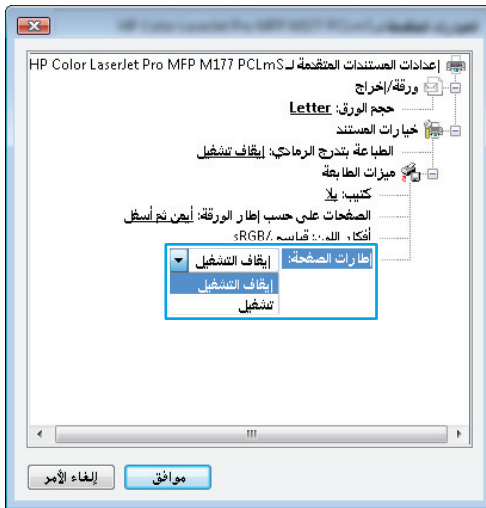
HP Color LaserJet Pro MFP M177 PCLmS إعدادات المستندات المتقدمة لـ

ورقة/إخراج

حجم الورق: Letter

خيارات المستند

الطباعة بتدرج الرمادي: إيقاف تشغيل

ميزات الطابعة

كتيب: لا

الصفحات على حسب إطار الورقة: أيمن ثم أسفل

أفكار اللون: قياسي sRGB/

إطارات الصفحة: إيقاف التشغيل

إيقاف التشغيل

تشغيل

III

موافق

إلغاء الأمر